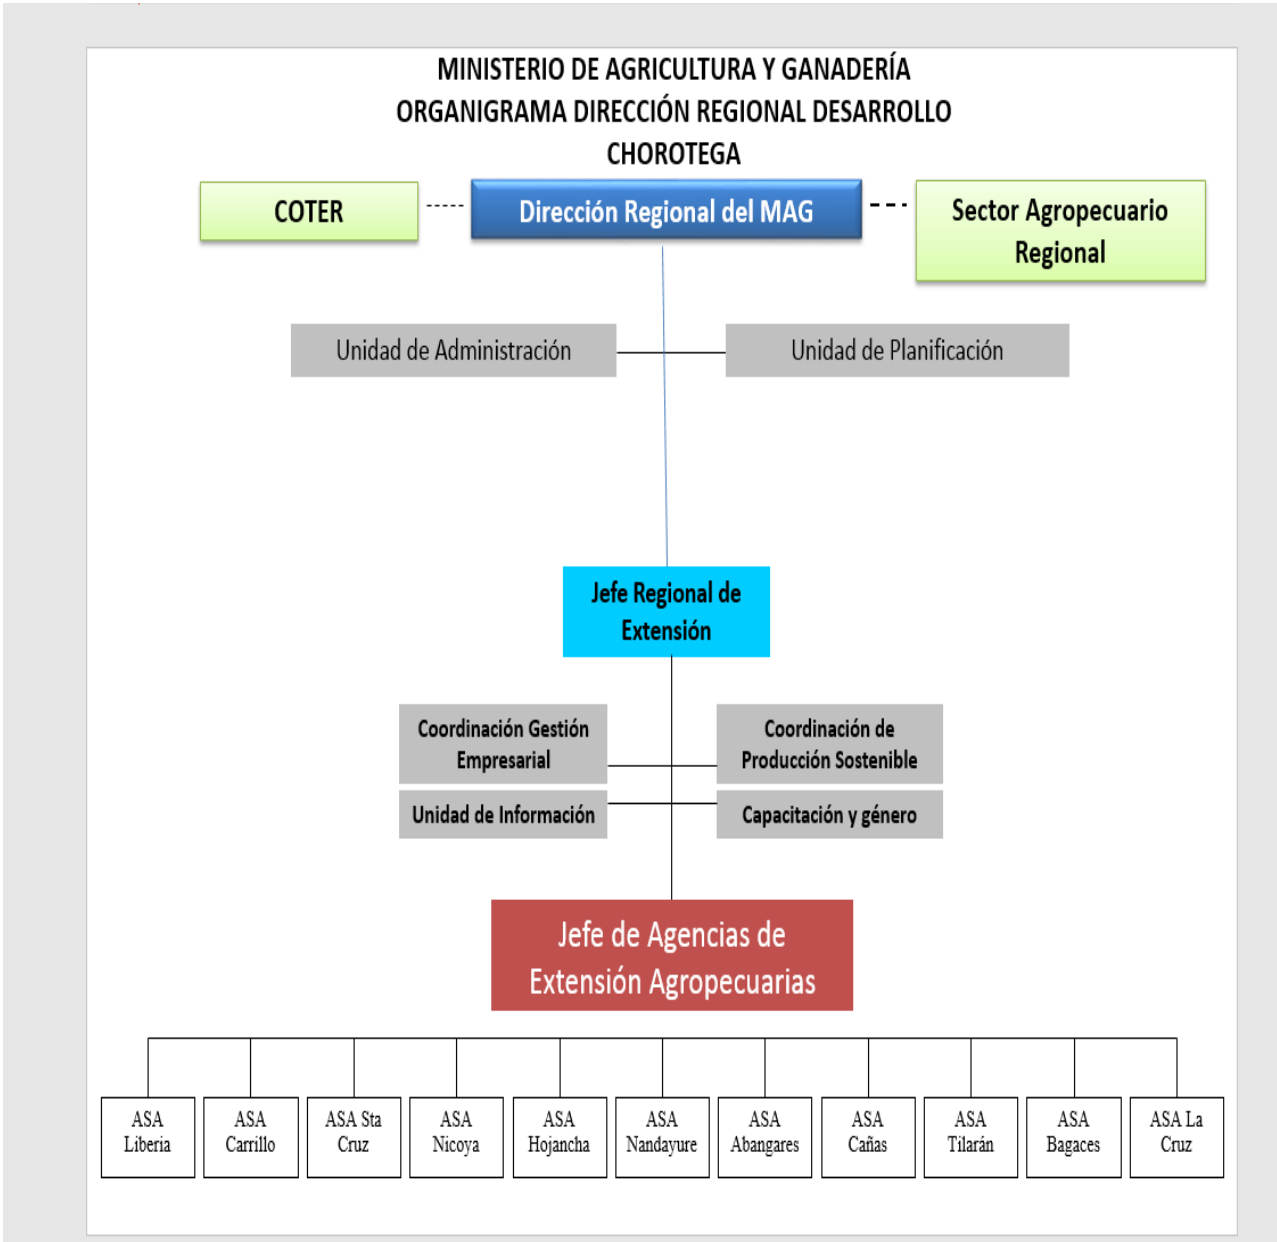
MINISTERIO DE AGRICULTURA Y GANADERÍA
ORGANIGRAMA DIRECCIÓN REGIONAL DESARROLLO CHOROTEGA

COTER

Dirección Regional del MAG

Sector Agropecuario Regional

Unidad de Administración

Unidad de Planificación

Jefe Regional de Extensión

Coordinación Gestión Empresarial

Coordinación de Producción Sostenible

Unidad de Información

Capacitación y género

Jefe de Agencias de Extensión Agropecuarias

ASA Liberia

ASA Carrillo

ASA Sta Cruz

ASA Nicoya

ASA Hojancha

ASA Nandayure

ASA Abangares

ASA Cañas

ASA Tilarán

ASA Bagaces

ASA La Cruz